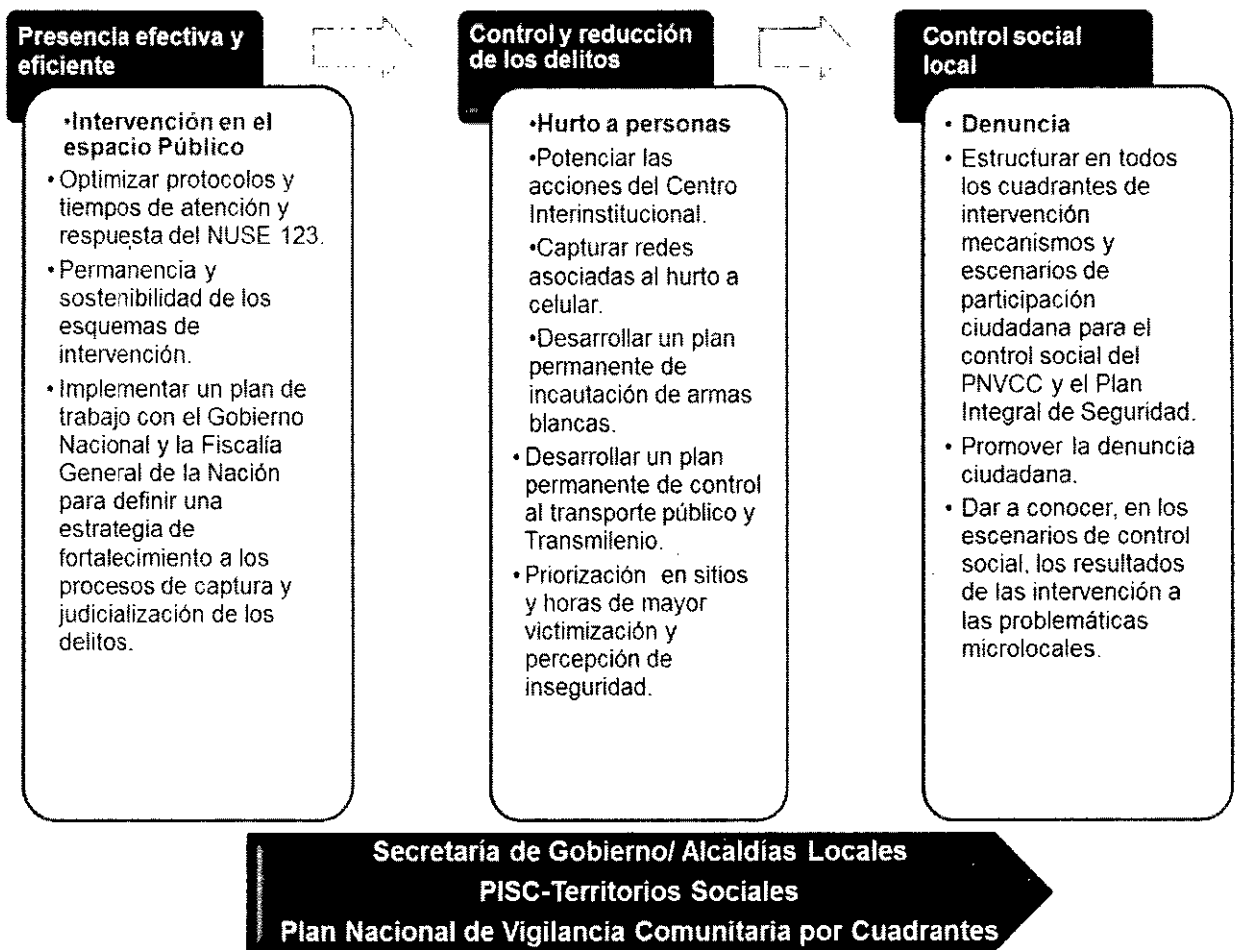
Presencia efectiva y eficiente

•Intervención en el espacio Público
• Optimizar protocolos y tiempos de atención y respuesta del NUSE 123.
• Permanencia y sostenibilidad de los esquemas de intervención.
• Implementar un plan de trabajo con el Gobierno Nacional y la Fiscalía General de la Nación para definir una estrategia de fortalecimiento a los procesos de captura y judicialización de los delitos.

Control y reducción de los delitos

•Hurto a personas
•Potenciar las acciones del Centro Interinstitucional.
•Capturar redes asociadas al hurto a celular.
•Desarrollar un plan permanente de incautación de armas blancas.
• Desarrollar un plan permanente de control al transporte público y Transmilenio.
• Priorización en sitios y horas de mayor victimización y percepción de inseguridad.

Control social local

• Denuncia
• Estructurar en todos los cuadrantes de intervención mecanismos y escenarios de participación ciudadana para el control social del PNVCC y el Plan Integral de Seguridad.
• Promover la denuncia ciudadana.
• Dar a conocer, en los escenarios de control social, los resultados de las intervención a las problemáticas microlocales.

Secretaría de Gobierno/ Alcaldías Locales
PISC-Territorios Sociales
Plan Nacional de Vigilancia Comunitaria por Cuadrantes